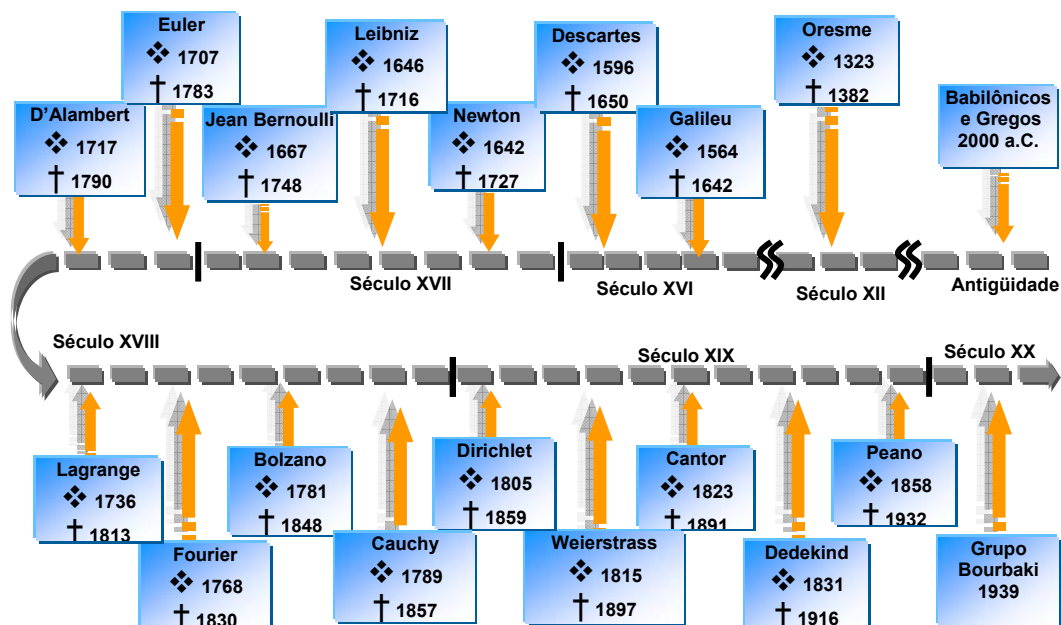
Euler
❖ 1707
† 1783

Leibniz
❖ 1646
† 1716

Descartes
❖ 1596
† 1650

Oresme
❖ 1323
† 1382

D'Alambert
❖ 1717
† 1790

Jean Bernoulli
❖ 1667
† 1748

Newton
❖ 1642
† 1727

Galileu
❖ 1564
† 1642

Babilônicos e Gregos 2000 a.C.

Século XVII

Século XVI

Século XII

Antigüidade

Século XVIII

Século XIX

Século XX

Lagrange
❖ 1736
† 1813

Fourier
❖ 1768
† 1830

Bolzano
❖ 1781
† 1848

Cauchy
❖ 1789
† 1857

Dirichlet
❖ 1805
† 1859

Weierstrass
❖ 1815
† 1897

Cantor
❖ 1823
† 1891

Dedekind
❖ 1831
† 1916

Peano
❖ 1858
† 1932

Grupo Bourbaki 1939